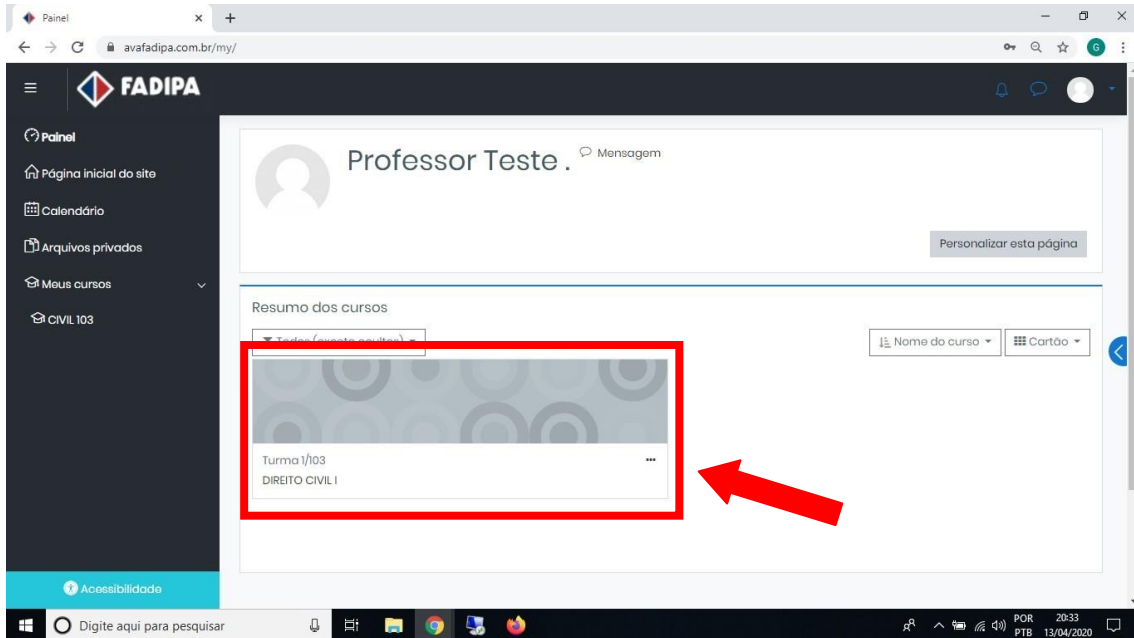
Painel
avafadipa.com.br/my/
FADIPA
Painel
Página inicial do site
Calendário
Arquivos privados
Meus cursos
CIVIL 103
Acessibilidade
Professor Teste .
Mensagem
Personalizar esta página
Resumo dos cursos
Todos (exceto ocultos) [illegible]
Nome do curso
Cartão
Turma 1/103
DIREITO CIVIL I
...
Digite aqui para pesquisar
POR PTB
20:33
13/04/2020